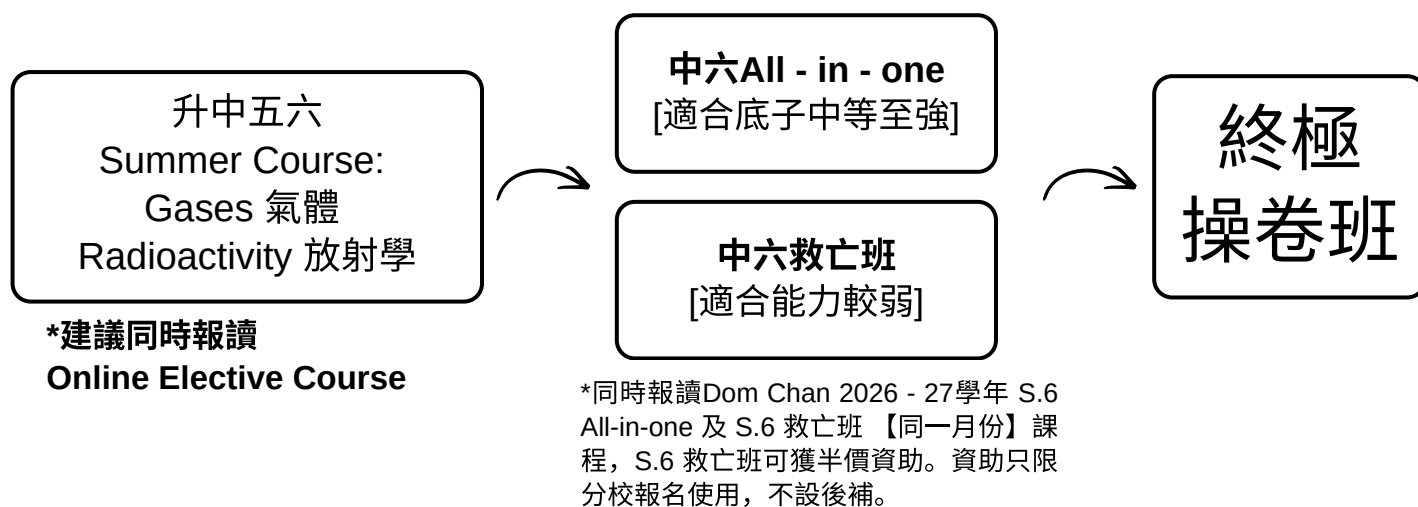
升中五六
Summer Course:
Gases 氣體
Radioactivity 放射學

*建議同時報讀
Online Elective Course

中六All - in - one
[適合底子中等至強]

中六救亡班
[適合能力較弱]

*同時報讀Dom Chan 2026 - 27學年 S.6 All-in-one 及 S.6 救亡班 【同一月份】課程，S.6 救亡班可獲半價資助。資助只限分校報名使用，不設後補。

終極
操卷班